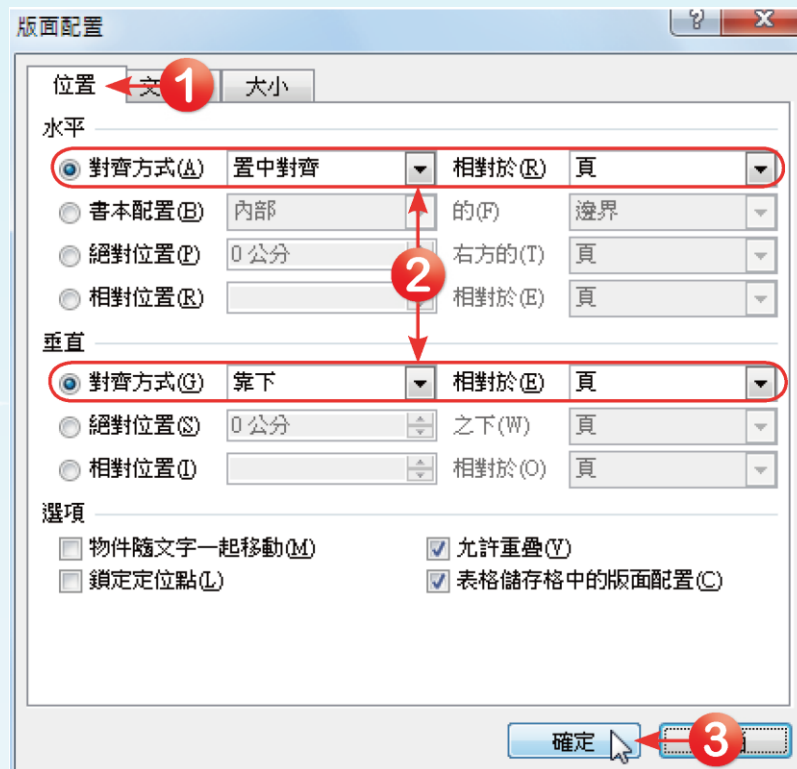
版面配置

?

X

位置

文

1

大小

水平

對齊方式(A) 置中對齊 相對於(R) 頁

書本配置(B) 內部 的(F) 邊界

絕對位置(P) 0 公分 右方的(T) 頁

2

相對位置(R) 相對於(E) 頁

垂直

對齊方式(G) 靠下 相對於(E) 頁

絕對位置(S) 0 公分 之下(W) 頁

相對位置(I) 相對於(O) 頁

選項

物件隨文字一起移動(M)

鎖定定位點(L)

允許重疊(V)

表格儲存格中的版面配置(C)

確定

3